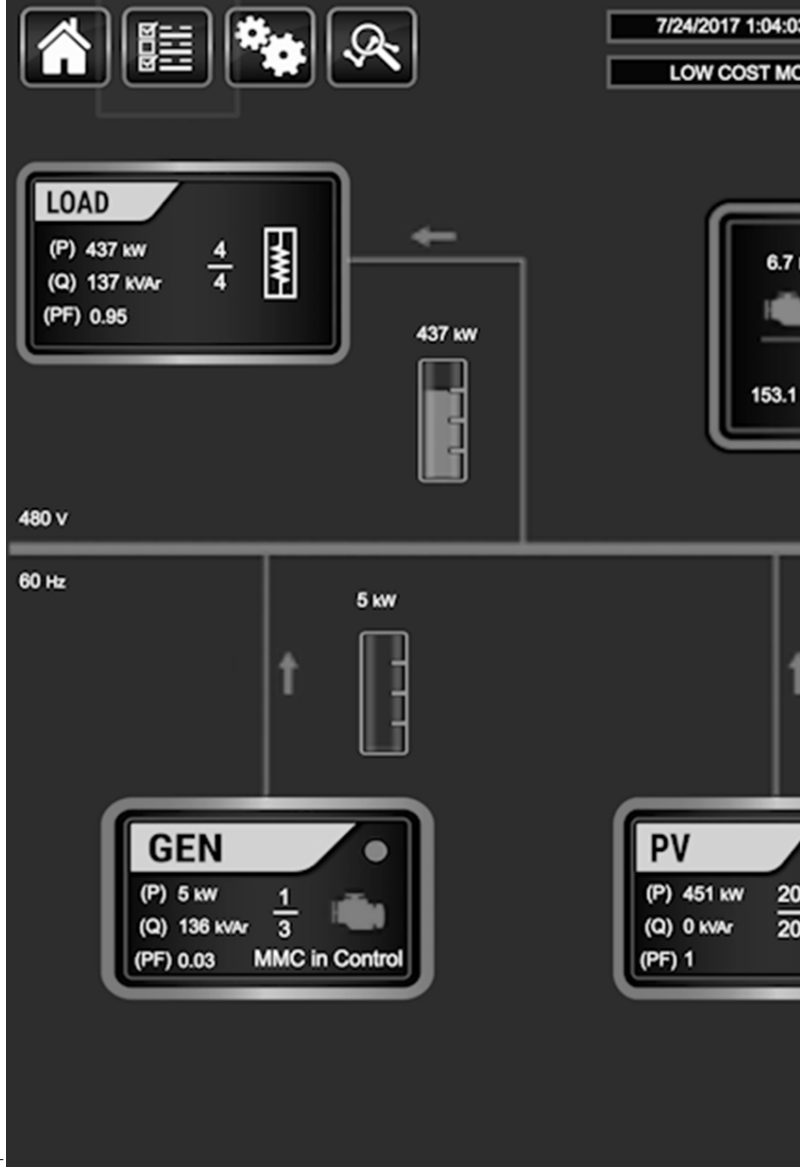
7/24/2017 1:04:0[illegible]

LOW COST MO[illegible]

LOAD
(P) 437 kW
(Q) 137 kVAr
(PF) 0.95
$\frac{4}{4}$

437 kW

6.7 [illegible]

153.1 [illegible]

480 V

60 Hz

5 kW

GEN
(P) 5 kW
(Q) 136 kVAr
(PF) 0.03
$\frac{1}{3}$
MMC in Control

PV
(P) 451 kW
(Q) 0 kVAr
(PF) 1
20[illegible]
20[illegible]